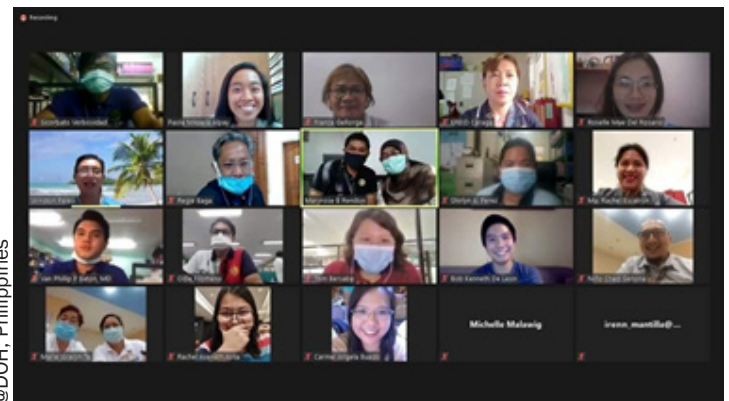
Recording

Eleriberto Verbosidad
Paula Simone Abiso
Franzia Beltonge
DMDO Cangas
Roselle Mae Del Rosario
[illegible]
Regiel Bago
Maryrose B Pendon
Shirlyn B. Perez
Ma. Rachel Escarlan
Jan Philip B Balan, MD
Odie Tolentino
Tom Bernabe
Bob Kenneth De Leon
Rolly Chad Genove
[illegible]
Rachel Jouvelle Anta
Carmel Angela Buado
Michelle Malawig
irenn_mantilla@...

@DOH, Philippines